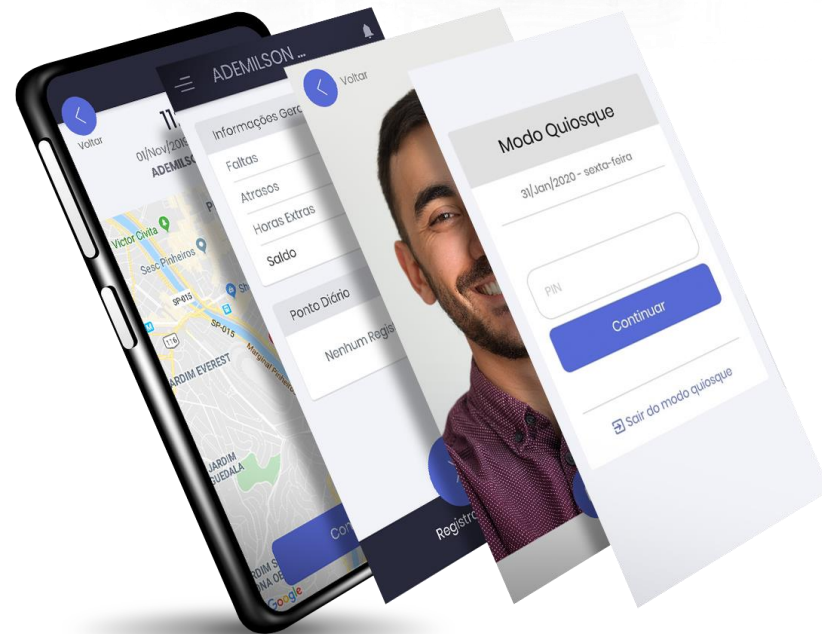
Voltar
11
01/Nov/2019
ADEMILSO
Victor Civita
Sesc Pinheiros
SP-015
116
JARDIM EVEREST
JARDIM GUEDALA
JARDIM SA
Google
Con

ADEMILSON ...
Informações Gera
Faltas
Atrasos
Horas Extras
Saldo
Ponto Diário
Nenhum Regis
Registro

Voltar

Modo Quiosque
31/Jan/2020 - sexta-feira
PIN
Continuar
Sair do modo quiosque